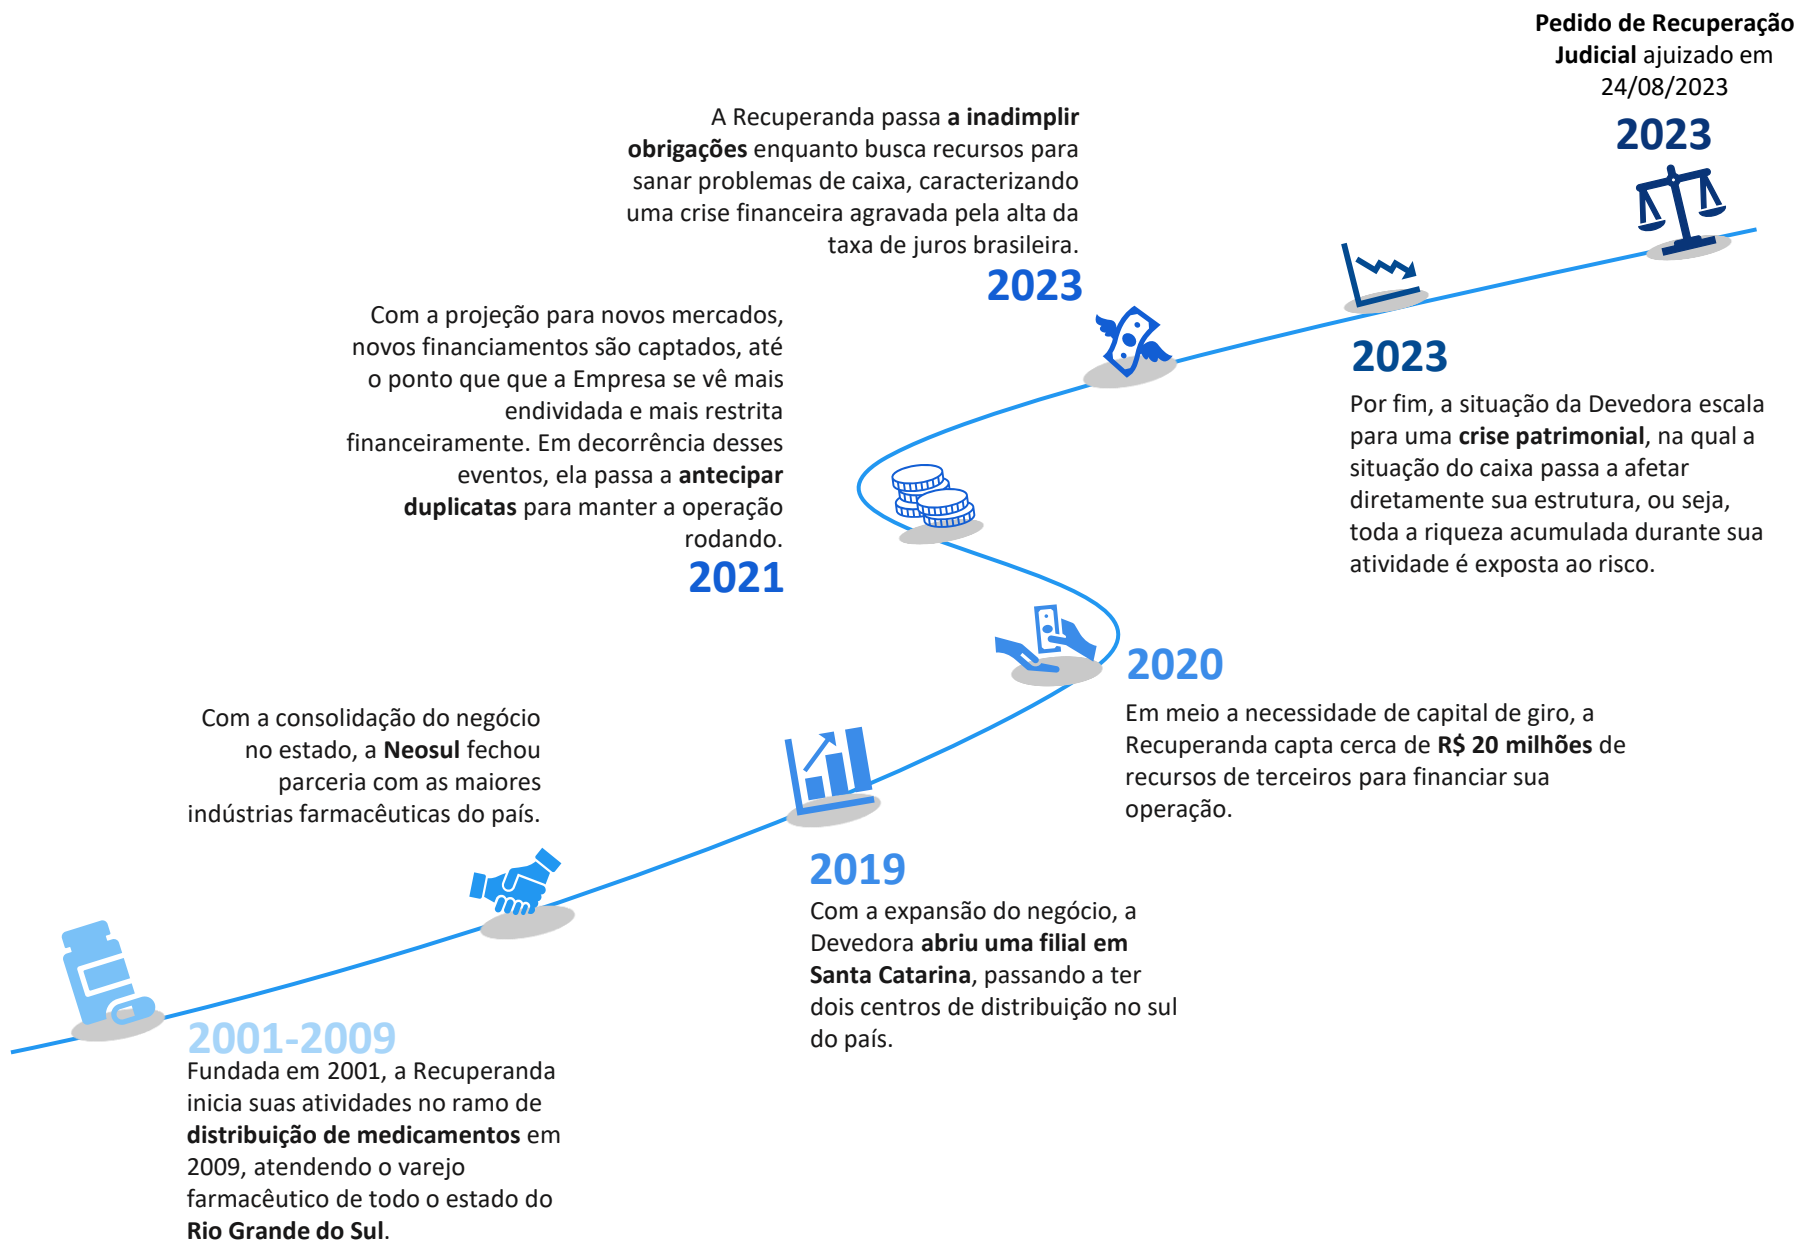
**Pedido de Recuperação Judicial** ajuizado em 24/08/2023

2023

A Recuperanda passa **a inadimplir obrigações** enquanto busca recursos para sanar problemas de caixa, caracterizando uma crise financeira agravada pela alta da taxa de juros brasileira.

2023

Com a projeção para novos mercados, novos financiamentos são captados, até o ponto que que a Empresa se vê mais endividada e mais restrita financeiramente. Em decorrência desses eventos, ela passa a **antecipar duplicatas** para manter a operação rodando.

2021

2023

Por fim, a situação da Devedora escala para uma **crise patrimonial**, na qual a situação do caixa passa a afetar diretamente sua estrutura, ou seja, toda a riqueza acumulada durante sua atividade é exposta ao risco.

2020

Em meio a necessidade de capital de giro, a Recuperanda capta cerca de **R$ 20 milhões** de recursos de terceiros para financiar sua operação.

Com a consolidação do negócio no estado, a **Neosul** fechou parceria com as maiores indústrias farmacêuticas do país.

2019

Com a expansão do negócio, a Devedora **abriu uma filial em Santa Catarina**, passando a ter dois centros de distribuição no sul do país.

2001-2009

Fundada em 2001, a Recuperanda inicia suas atividades no ramo de **distribuição de medicamentos** em 2009, atendendo o varejo farmacêutico de todo o estado do **Rio Grande do Sul**.